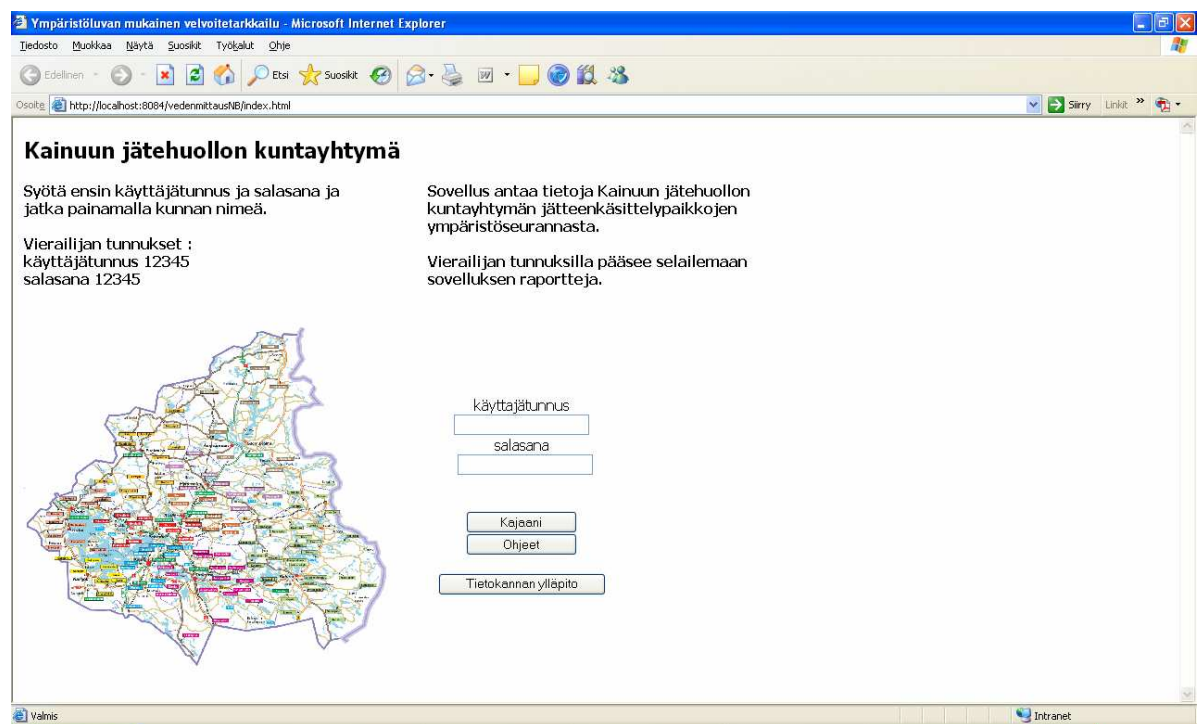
Ympäristöluvan mukainen velvoitetarkkailu - Microsoft Internet Explorer

Tiedosto Muokkaa Näytä Suosikit Työkalut Ohje

Edellinen Etsi Suosikit

Osoite http://localhost:8084/vedenmittausNB/index.html

Siirry Linkit »

Kainuun jätehuollon kuntayhtymä

Syötä ensin käyttäjätunnus ja salasana ja jatka painamalla kunnan nimeä.

Vierailijan tunnukset :
käyttäjätunnus 12345
salasana 12345

Sovellus antaa tietoja Kainuun jätehuollon kuntayhtymän jätteenkäsittelypaikkojen ympäristöseurannasta.

Vierailijan tunnuksilla pääsee selailemaan sovelluksen raportteja.

käyttajätunnus

salasana

Kajaani

Ohjeet

Tietokannan ylläpito

Valmis

Intranet